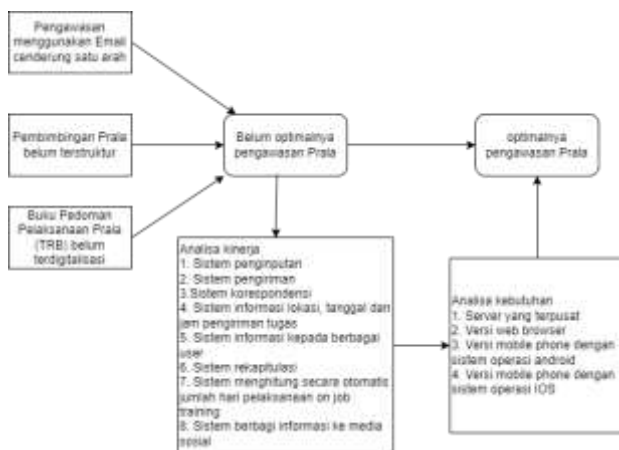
Pengawasan menggunakan Email cenderung satu arah

Pembimbingan Prala belum terstruktur

Buku Pedoman Pelaksanaan Prala (TRB) belum terdigitalisasi

Belum optimalnya pengawasan Prala

optimalnya pengawasan Prala

Analisa kinerja
1. Sistem penginputan
2. Sistem pengiriman
3.Sistem korespondensi
4. Sistem informasi lokasi, tanggal dan jam pengiriman tugas
5. Sistem informasi kepada berbagai user
6. Sistem rekapitulasi
7. Sistem menghitung secara otomatis jumlah hari pelaksanaan on job training
8. Sistem berbagi informasi ke media sosial

Analisa kebutuhan
1. Server yang terpusat
2. Versi web browser
3. Versi mobile phone dengan sistem operasi android
4. Versi mobile phone dengan sistem operasi IOS